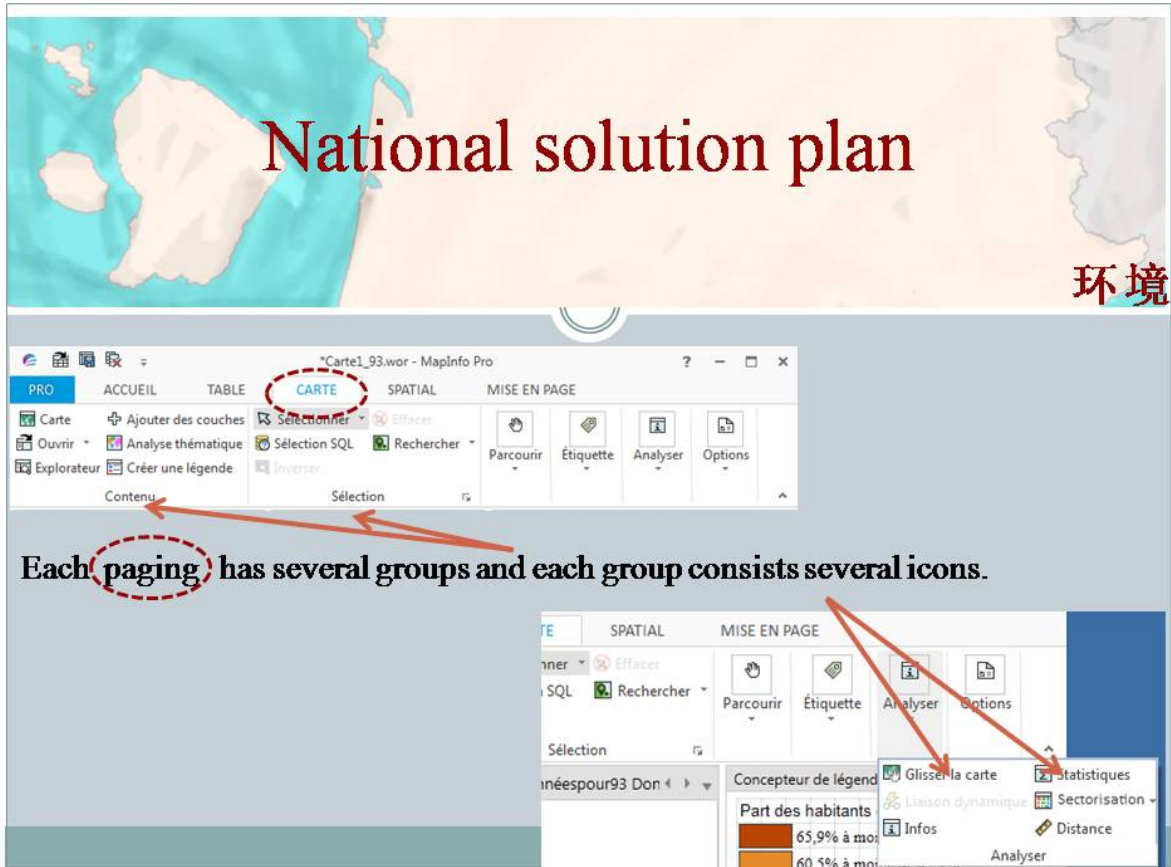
National solution plan

环境

*Carte1_93.wor - MapInfo Pro

? — □ ×

PRO ACCUEIL TABLE CARTE SPATIAL MISE EN PAGE

Carte Ajouter des couches Sélectionner Effacer
Ouvrir Analyse thématique Sélection SQL Rechercher
Explorateur Créer une légende Inverser

Parcourir Étiquette Analyser Options

Contenu Sélection

Each paging has several groups and each group consists several icons.

TE SPATIAL MISE EN PAGE

nner Effacer
SQL Rechercher

Parcourir Étiquette Analyser Options

Sélection

néespour93 Don

Concepteur de légend

Part des habitants

65,9% à mo

60,5% à mo

Glisser la carte Statistiques
Liaison dynamique Sectorisation
Infos Distance
Analyser